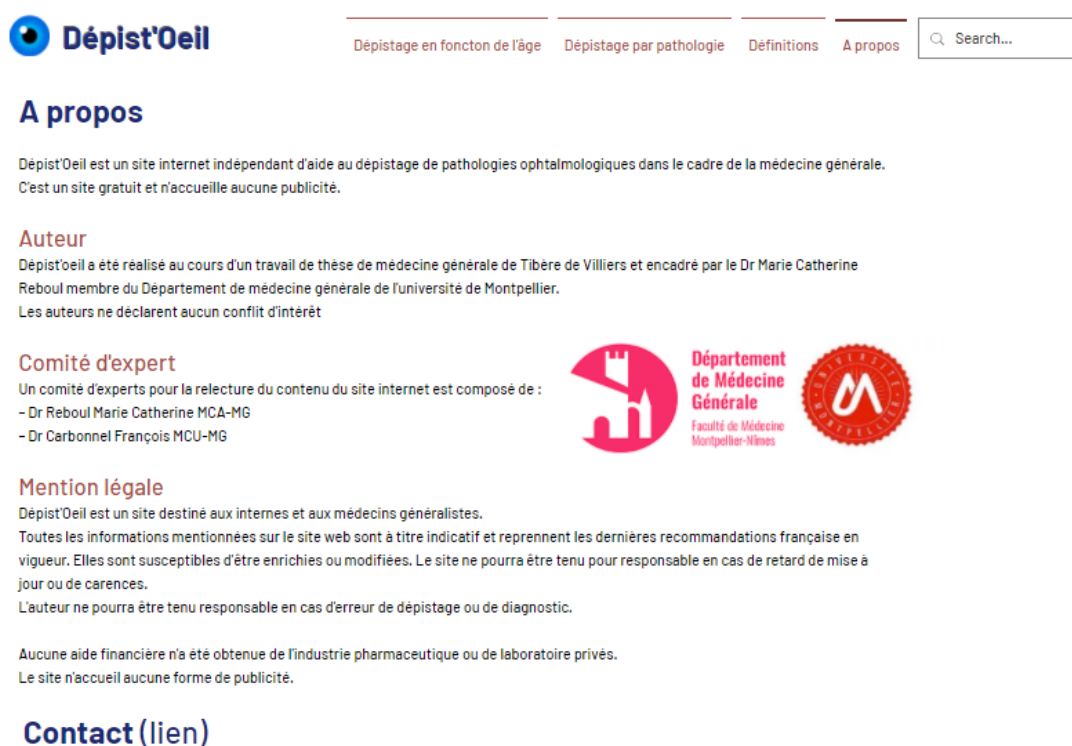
Dépist'Oeil

Dépistage en foncton de l'âge | Dépistage par pathologie | Définitions | A propos

Search...

A propos

Dépist'Oeil est un site internet indépendant d'aide au dépistage de pathologies ophtalmologiques dans le cadre de la médecine générale.
C'est un site gratuit et n'accueille aucune publicité.

Auteur

Dépist'oeil a été réalisé au cours d'un travail de thèse de médecine générale de Tibère de Villiers et encadré par le Dr Marie Catherine Reboul membre du Département de médecine générale de l'université de Montpellier.
Les auteurs ne déclarent aucun conflit d'intérêt

Comité d'expert

Un comité d'experts pour la relecture du contenu du site internet est composé de :
- Dr Reboul Marie Catherine MCA-MG
- Dr Carbonnel François MCU-MG

Département de Médecine Générale
Faculté de Médecine Montpellier-Nîmes

Mention légale

Dépist'Oeil est un site destiné aux internes et aux médecins généralistes.
Toutes les informations mentionnées sur le site web sont à titre indicatif et reprennent les dernières recommandations française en vigueur. Elles sont susceptibles d'être enrichies ou modifiées. Le site ne pourra être tenu pour responsable en cas de retard de mise à jour ou de carences.
L'auteur ne pourra être tenu responsable en cas d'erreur de dépistage ou de diagnostic.

Aucune aide financière n'a été obtenue de l'industrie pharmaceutique ou de laboratoire privés.
Le site n'accueil aucune forme de publicité.

Contact (lien)